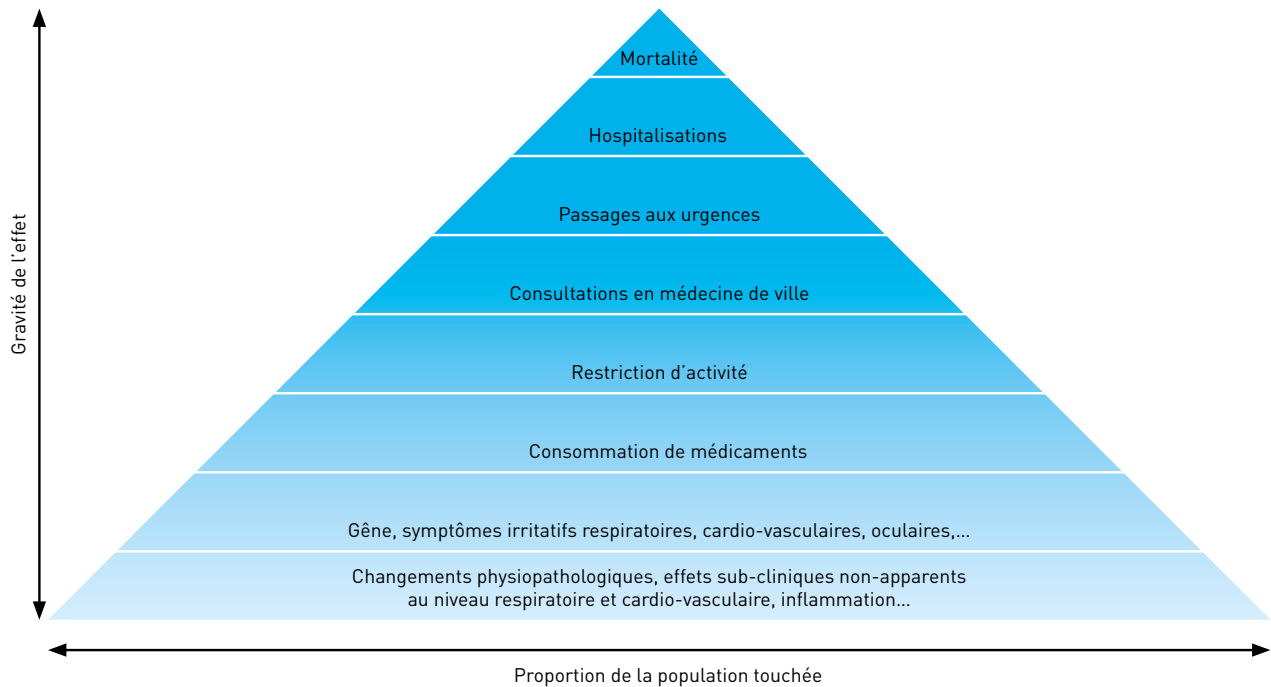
Gravité de l'effet

Mortalité

Hospitalisations

Passages aux urgences

Consultations en médecine de ville

Restriction d'activité

Consommation de médicaments

Gêne, symptômes irritatifs respiratoires, cardio-vasculaires, oculaires,...

Changements physiopathologiques, effets sub-cliniques non-apparents au niveau respiratoire et cardio-vasculaire, inflammation...

Proportion de la population touchée